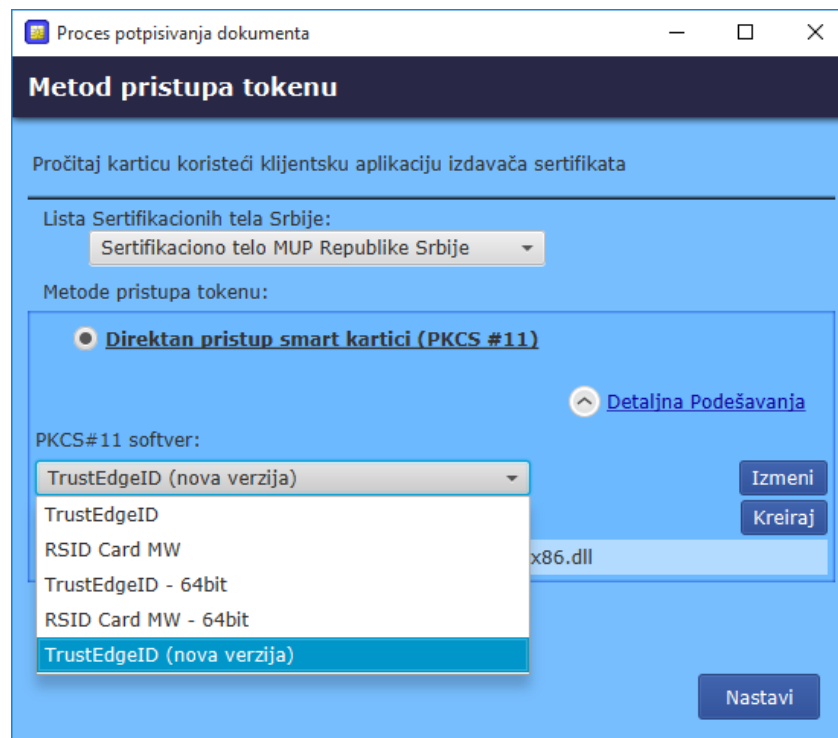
Proces potpisivanja dokumenta

Metod pristupa tokenu

Pročitaj karticu koristeći klijentsku aplikaciju izdavača sertifikata

Lista Sertifikacionih tela Srbije:

Sertifikaciono telo MUP Republike Srbije

Metode pristupa tokenu:

Direktan pristup smart kartici (PKCS #11)

Detaljna Podešavanja

PKCS#11 softver:

TrustEdgeID (nova verzija)

Izmeni

Kreiraj

TrustEdgeID
RSID Card MW
TrustEdgeID - 64bit
RSID Card MW - 64bit
TrustEdgeID (nova verzija)

x86.dll

Nastavi